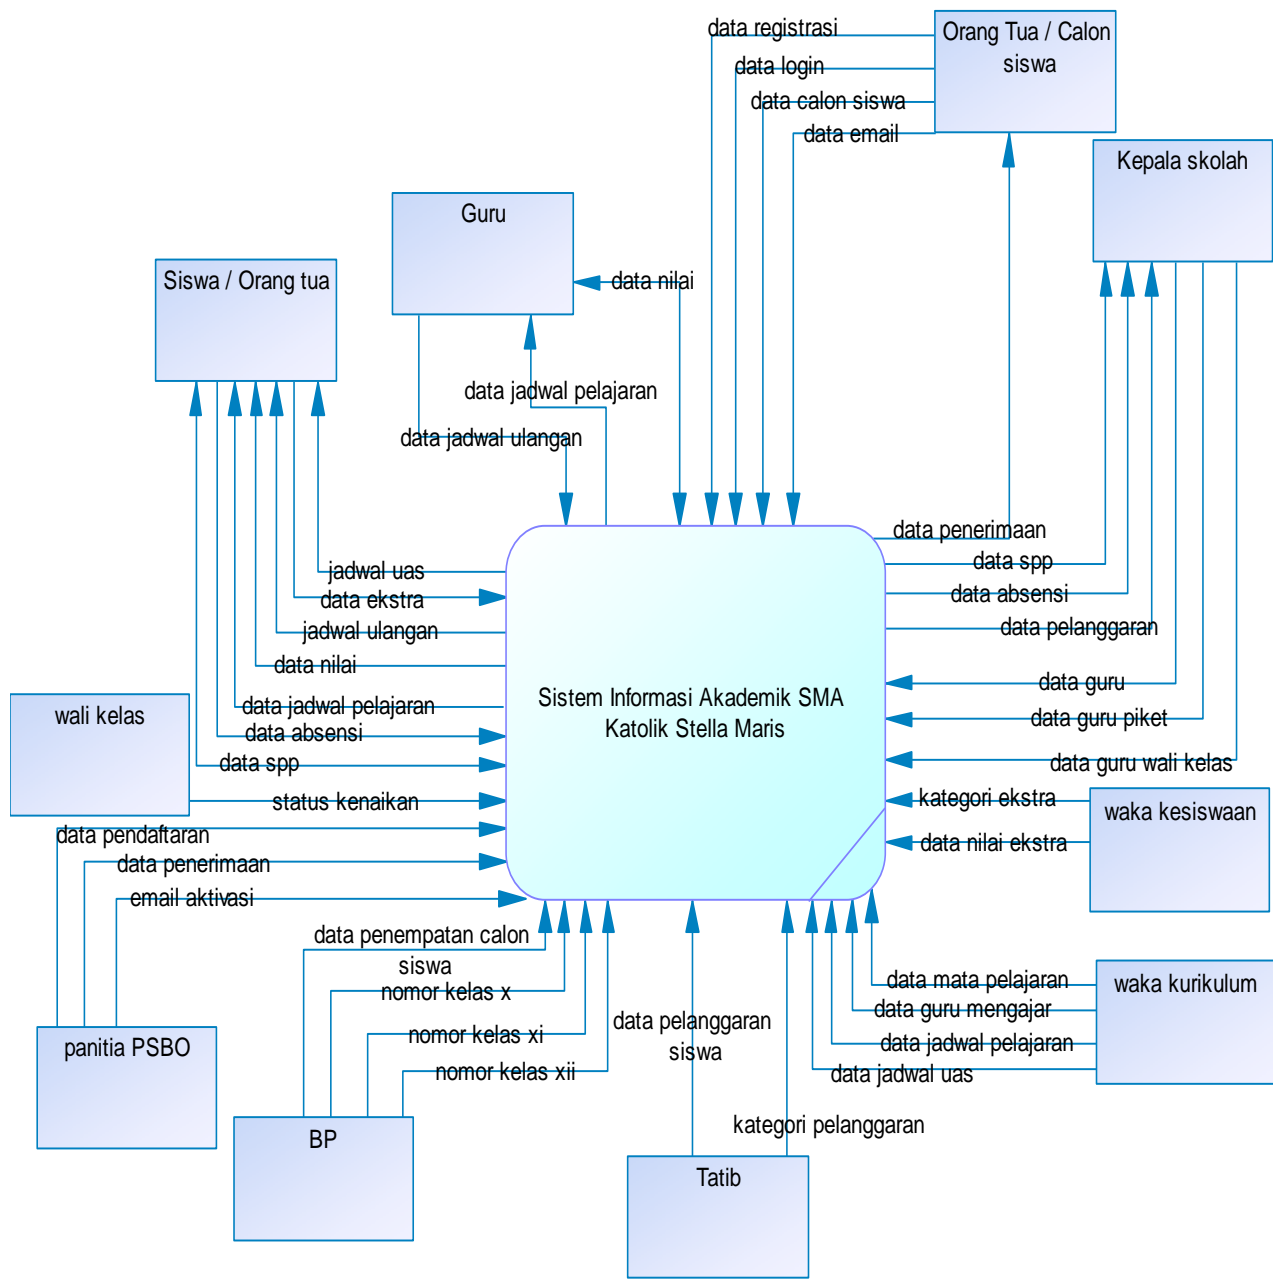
data registrasi
Orang Tua / Calon siswa
data login
data calon siswa
data email
Kepala skolah
Guru
data nilai
Siswa / Orang tua
data jadwal pelajaran
data jadwal ulangan
data penerimaan
data spp
jadwal uas
data ekstra
data absensi
jadwal ulangan
data pelanggaran
data nilai
data guru
wali kelas
data jadwal pelajaran
Sistem Informasi Akademik SMA Katolik Stella Maris
data guru piket
data absensi
data spp
data guru wali kelas
status kenaikan
kategori ekstra
waka kesiswaan
data pendaftaran
data nilai ekstra
data penerimaan
email aktivasi
data penempatan calon siswa
data mata pelajaran
waka kurikulum
nomor kelas x
data guru mengajar
nomor kelas xi
data pelanggaran siswa
data jadwal pelajaran
panitia PSBO
nomor kelas xii
data jadwal uas
BP
kategori pelanggaran
Tatib